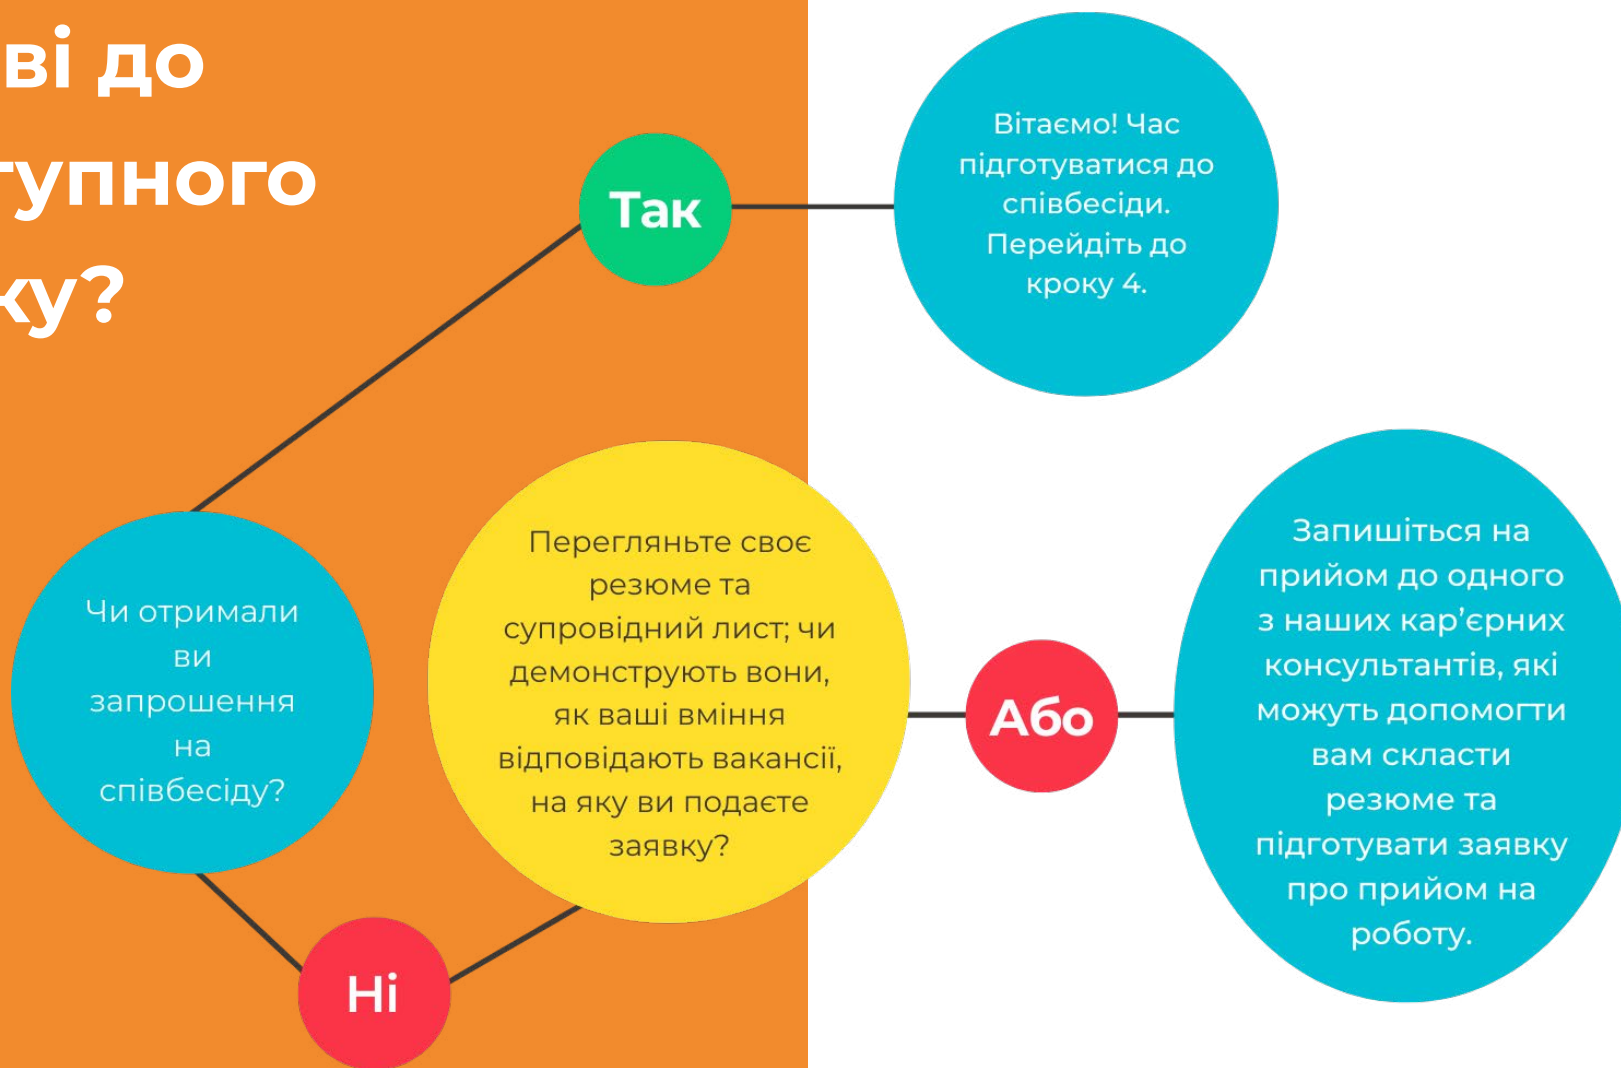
ві до
тупного
ку?

Так

Вітаємо! Час підготуватися до співбесіди. Перейдіть до кроку 4.

Чи отримали ви запрошення на співбесіду?

Перегляньте своє резюме та супровідний лист; чи демонструють вони, як ваші вміння відповідають вакансії, на яку ви подаєте заявку?

Або

Запишіться на прийом до одного з наших кар'єрних консультантів, які можуть допомогти вам скласти резюме та підготувати заявку про прийом на роботу.

Ні